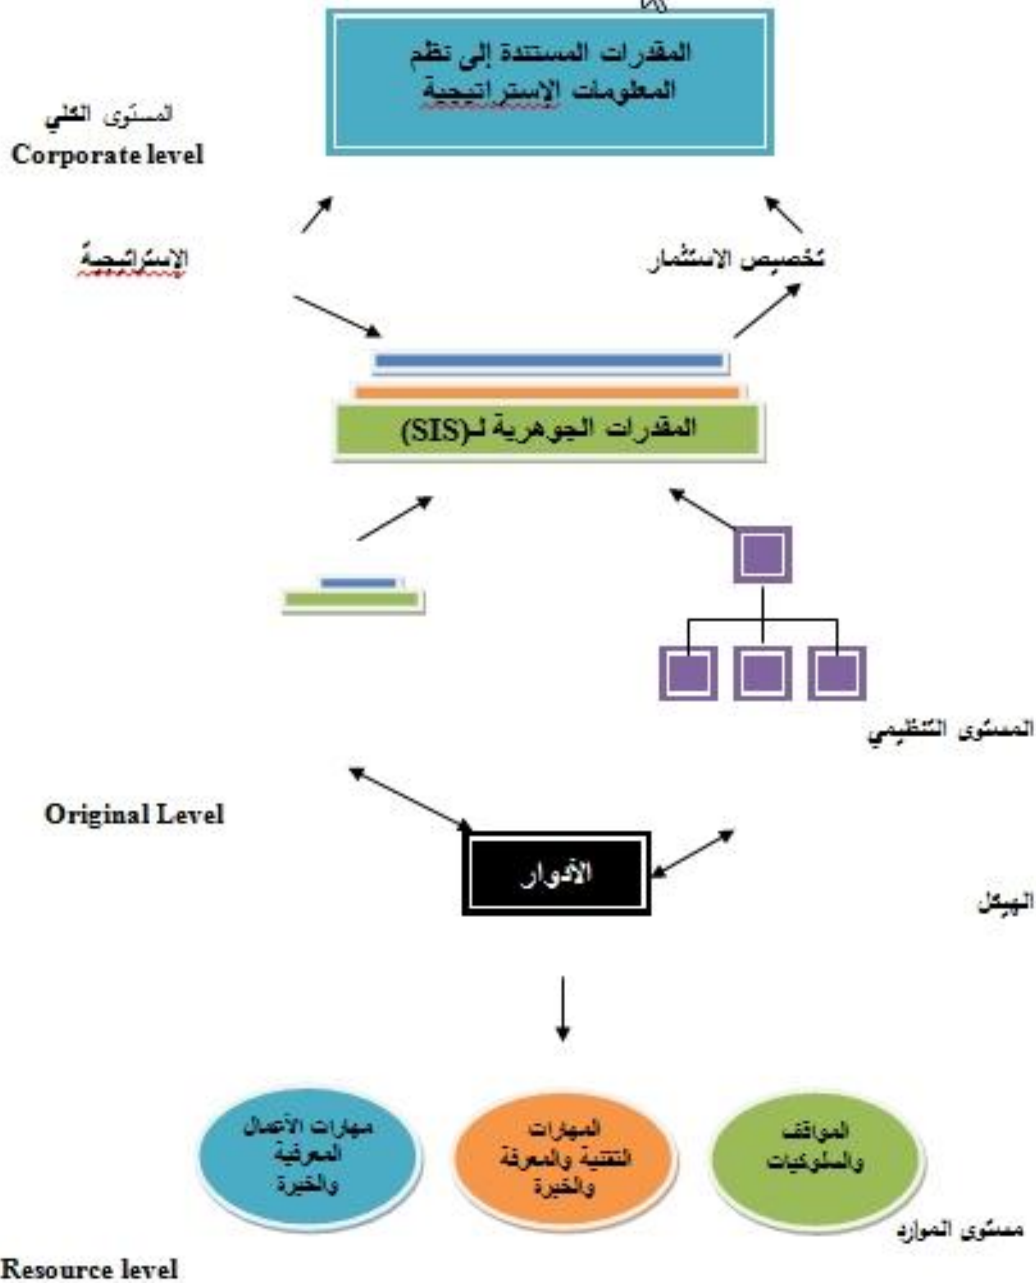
المقدرات المستندة إلى نظم المعلومات الإستراتيجية

المستوى الكلي
Corporate level

الإستراتيجية

تخصيص الاستثمار

المقدرات الجوهرية لـ(SIS)

المستوى التنظيمي

Original Level

الأدوار

الهيكل

مهارات الأعمال المعرفية والخبرة

المهارات التقنية والمعرفة والخبرة

المواقف والسلوكيات

مستوى الموارد

Resource level